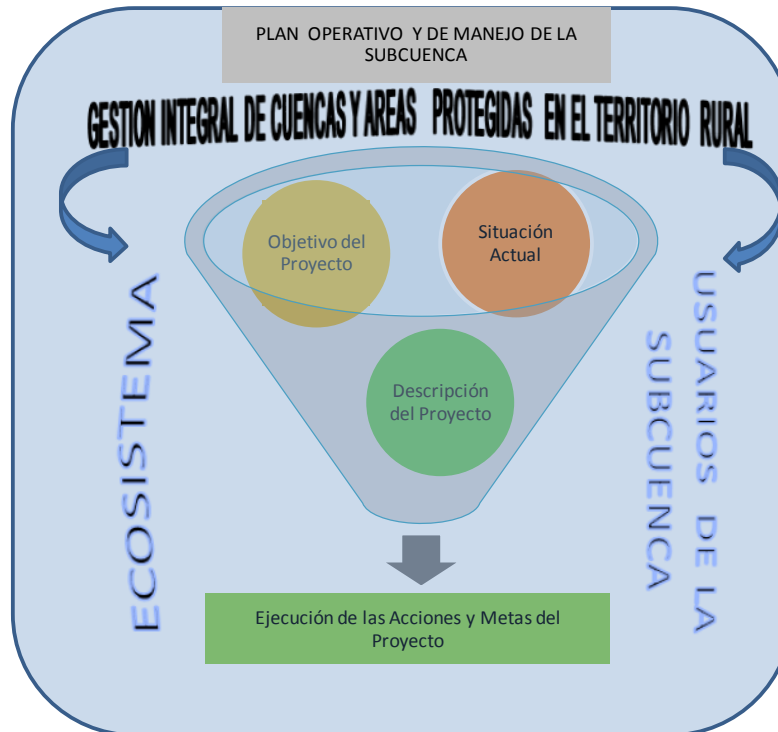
PLAN OPERATIVO Y DE MANEJO DE LA SUBCUENCA

GESTION INTEGRAL DE CUENCAS Y AREAS PROTEGIDAS EN EL TERRITORIO RURAL

ECOSISTEMA

Objetivo del Proyecto

Situación Actual

Descripción del Proyecto

USUARIOS DE LA SUBCUENCA

Ejecución de las Acciones y Metas del Proyecto